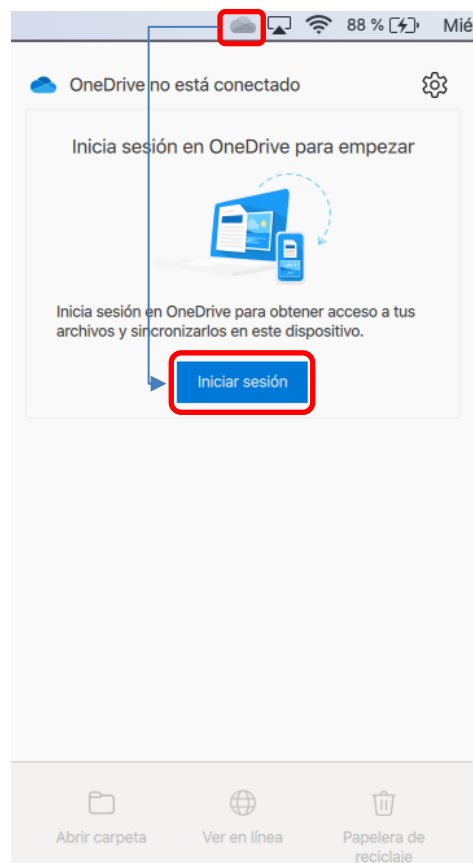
88 % Mié

OneDrive no está conectado

Inicia sesión en OneDrive para empezar

Inicia sesión en OneDrive para obtener acceso a tus archivos y sincronizarlos en este dispositivo.

Iniciar sesión

Abrir carpeta
Ver en línea
Papelera de reciclaje